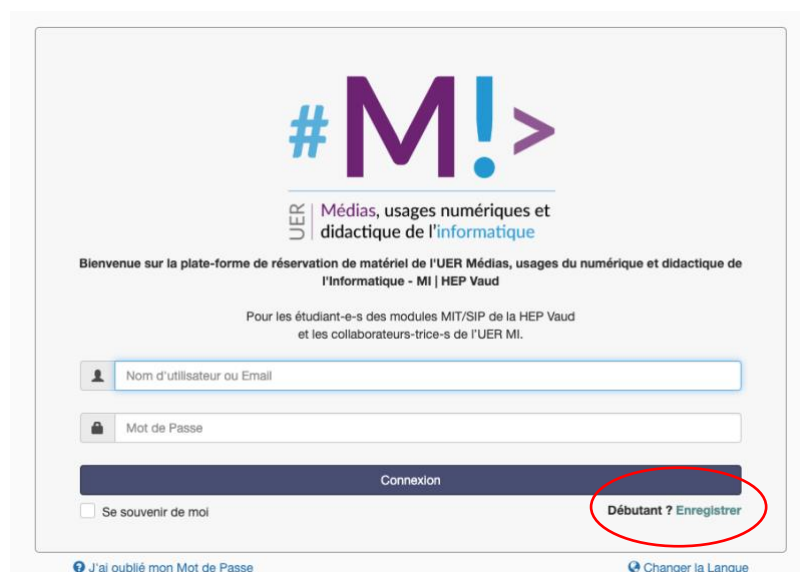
#M!>

UER | Médias, usages numériques et didactique de l'informatique

Bienvenue sur la plate-forme de réservation de matériel de l'UER Médias, usages du numérique et didactique de l'Informatique - MI | HEP Vaud

Pour les étudiant-e-s des modules MIT/SIP de la HEP Vaud
et les collaborateurs-trice-s de l'UER MI.

Nom d'utilisateur ou Email

Mot de Passe

Connexion

Se souvenir de moi

Débutant ? Enregistrer

J'ai oublié mon Mot de Passe

Changer la Langue